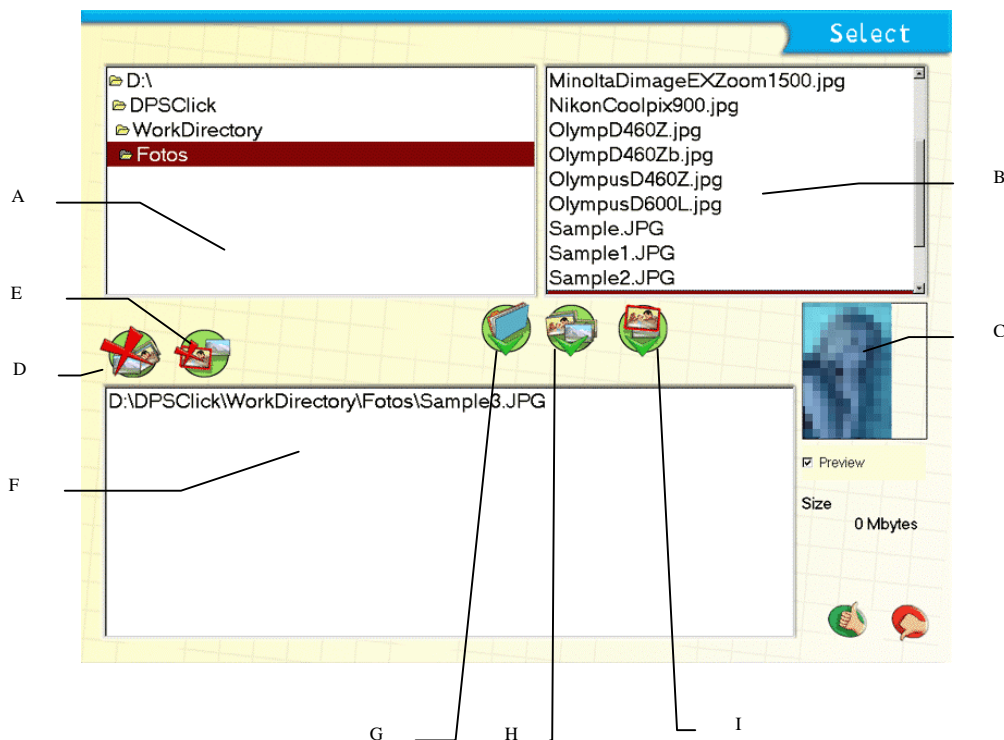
Select

D:\
DPSClick
WorkDirectory
Fotos

MinoltaDimageEXZoom1500.jpg
NikonCoolpix900.jpg
OlympD460Z.jpg
OlympD460Zb.jpg
OlympusD460Z.jpg
OlympusD600L.jpg
Sample.JPG
Sample1.JPG
Sample2.JPG

A

B

E

C

D

D:\DPSClick\WorkDirectory\Fotos\Sample3.JPG

Preview

F

Size
0 Mbytes

G

H

I